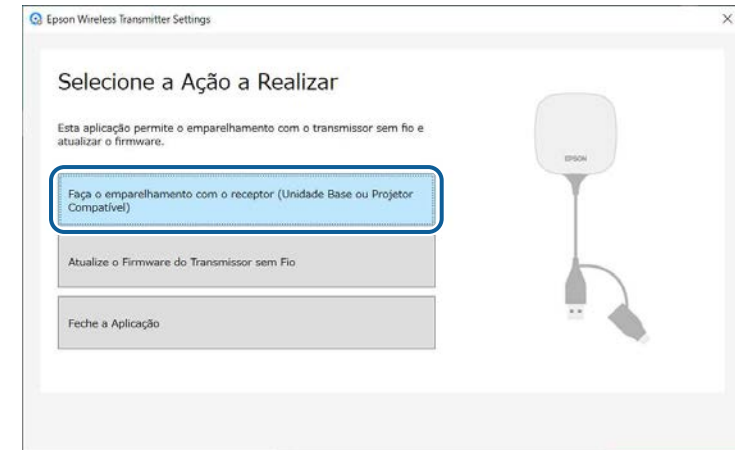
Epson Wireless Transmitter Settings

×

Selecione a Ação a Realizar

Esta aplicação permite o emparelhamento com o transmissor sem fio e atualizar o firmware.

Faça o emparelhamento com o receptor (Unidade Base ou Projetor Compatível)

Atualize o Firmware do Transmissor sem Fio

Feche a Aplicação

EPSON